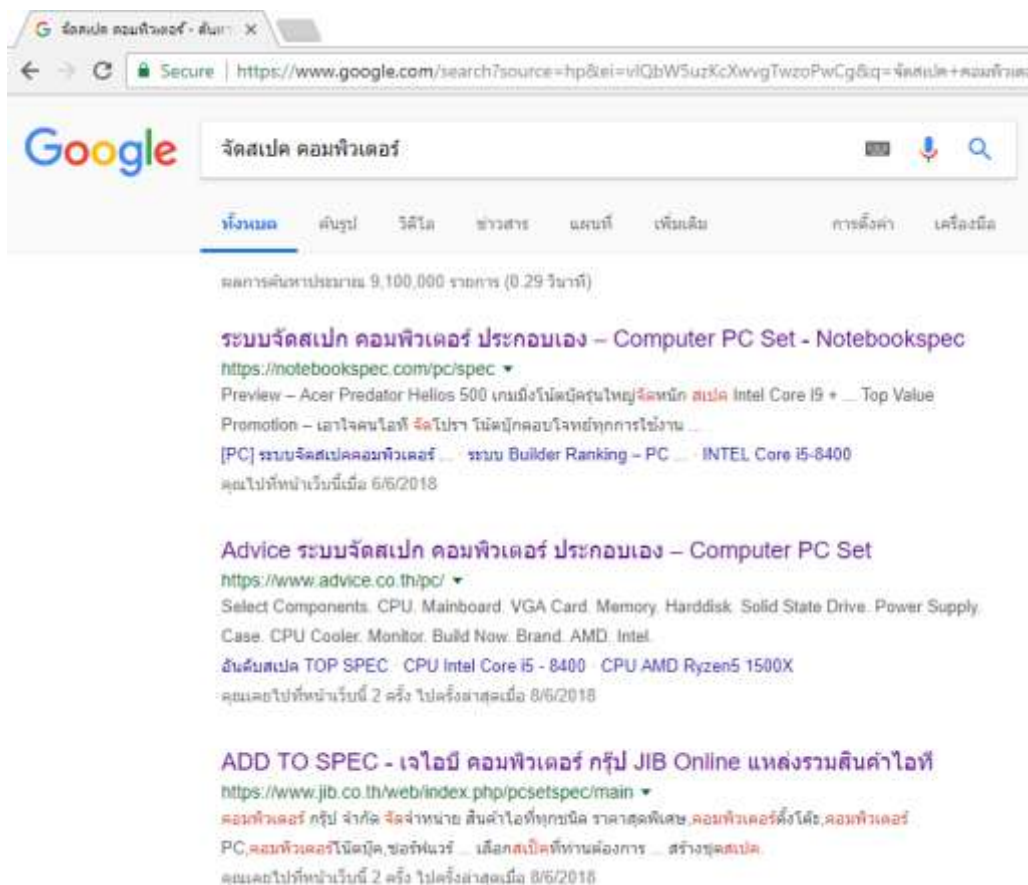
G จัดสเปค คอมพิวเตอร์ - ค้นห ×

Secure | https://www.google.com/search?source=hp&ei=vlQbW5uzKcXwvgTwzoPwCg&q=จัดสเปค+คอมพิวเต

Google

จัดสเปค คอมพิวเตอร์

ทั้งหมด รูปภาพ วิดีโอ ข่าวสาร แผนที่ เพิ่มเติม การตั้งค่า เครื่องมือ

ผลการค้นหาประมาณ 9,100,000 รายการ (0.29 วินาที)

ระบบจัดสเปก คอมพิวเตอร์ ประกอบเอง – Computer PC Set - Notebookspec
https://notebookspec.com/pc/spec ▾
Preview – Acer Predator Helios 500 เกมมิ่งโน้ตบุ๊ครุ่นใหญ่จัดหนัก สเปค Intel Core i9 + ... Top Value Promotion – เอาใจคนไอที จัดโปรฯ โน้ตบุ๊คตอบโจทย์ทุกการใช้งาน ...
[PC] ระบบจัดสเปคคอมพิวเตอร์ ... · ระบบ Builder Ranking – PC ... · INTEL Core i5-8400
คุณไปที่หน้าเว็บนี้เมื่อ 6/6/2018

Advice ระบบจัดสเปก คอมพิวเตอร์ ประกอบเอง – Computer PC Set
https://www.advice.co.th/pc/ ▾
Select Components. CPU. Mainboard. VGA Card. Memory. Harddisk. Solid State Drive. Power Supply. Case. CPU Cooler. Monitor. Build Now. Brand. AMD. Intel.
อันดับสเปค TOP SPEC · CPU Intel Core i5 - 8400 · CPU AMD Ryzen5 1500X
คุณเคยไปที่หน้าเว็บนี้ 2 ครั้ง ไปครั้งล่าสุดเมื่อ 8/6/2018

ADD TO SPEC - เจไอบี คอมพิวเตอร์ กรุ๊ป JIB Online แหล่งรวมสินค้าไอที
https://www.jib.co.th/web/index.php/pcsetspec/main ▾
คอมพิวเตอร์ กรุ๊ป จำกัด จัดจำหน่าย สินค้าไอทีทุกชนิด ราคาสุดพิเศษ,คอมพิวเตอร์ตั้งโต๊ะ,คอมพิวเตอร์ PC,คอมพิวเตอร์โน๊ตบุ๊ค,ซอร์ฟแวร์ ... เลือกสเปคที่ท่านต้องการ ... สร้างชุดสเปค
คุณเคยไปที่หน้าเว็บนี้ 2 ครั้ง ไปครั้งล่าสุดเมื่อ 8/6/2018